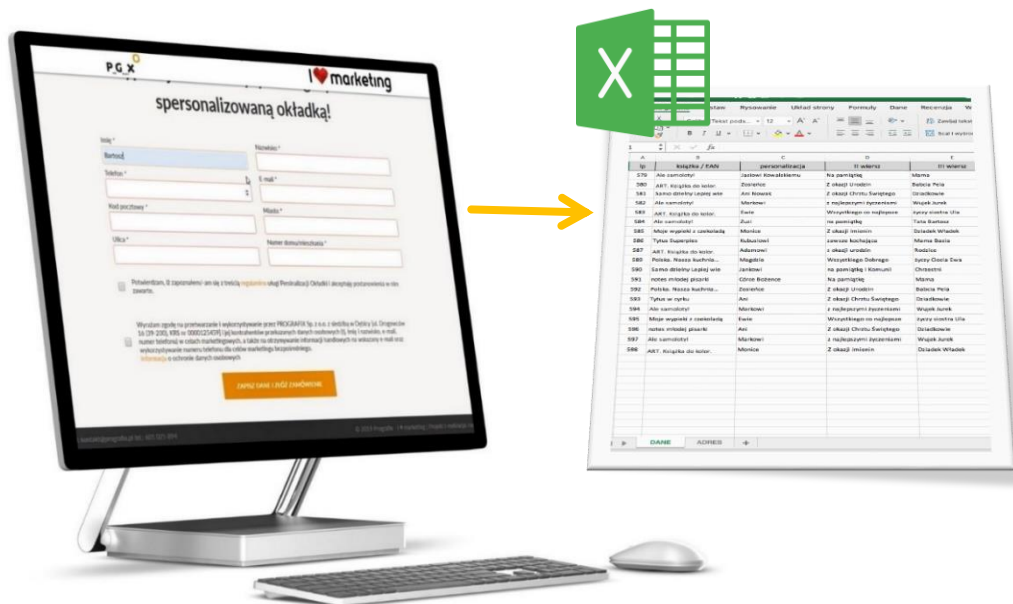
PGX

I ♥ marketing

spersonalizowaną okładką!

Imię *
Bartosz
Nazwisko *
Telefon *
E-mail *
Kod pocztowy *
Miasto *
Ulica *
Numer domu/mieszkania *

Potwierdzam, iż zapoznałem/-am się z treścią regulaminu usługi Personalizacji Okładki i akceptuję postanowienia w nim zawarte.

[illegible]

ZAPISZ DANE I ZŁÓŻ ZAMÓWIENIE

X

Rysowanie Układ strony Formuły Dane Recenzja

| lp | Książka / EAN | personalizacja | II wiersz | III wiersz |
|---|---|---|---|---|
| 579 | Ale samoloty! | Jaśkowi Kowalskiemu | Na pamiątkę | Mama |
| 580 | ART. Książka do kolor. | Zosieńce | Z okazji Urodzin | Babcia Pola |
| 581 | Samo dzielny Lepiej wie | Ani Nowak | Z okazji Chrztu Świętego | Dziadkowie |
| 582 | Ale samoloty! | Markowi | z najlepszymi życzeniami | Wujek Jurek |
| 583 | ART. Książka do kolor. | Ewie | Wszystkiego co najlepsze | Syszy siostra Ula |
| 584 | Ale samoloty! | Zuzi | na pamiątkę | Tata Bartosz |
| 585 | Moje wypieki z czekoladą | Monice | Z okazji Imienin | Dziadek Władek |
| 586 | Tytus Superplus | Kubusiowi | zawsze kochające | Mama Basia |
| 587 | ART. Książka do kolor. | Adamowi | z okazji urodzin | Rodzice |
| 588 | Polska. Nasza kuchnia... | Magdzie | Wszystkiego Dobrego | Syszy Ciocia Ewa |
| 590 | Samo dzielny Lepiej wie | Jankowi | na pamiątkę I Komunii | Chrzestni |
| 591 | notes młodej piczarki | Córce Bożence | Na pamiątkę | Mama |
| 592 | Polska. Nasza kuchnia... | Zosieńce | Z okazji Urodzin | Babcia Pola |
| 593 | Tytus w cyrku | Ani | Z okazji Chrztu Świętego | Dziadkowie |
| 594 | Ale samoloty! | Markowi | z najlepszymi życzeniami | Wujek Jurek |
| 595 | Moje wypieki z czekoladą | Ewie | Wszystkiego co najlepsze | Syszy siostra Ula |
| 596 | notes młodej piczarki | Ani | Z okazji Chrztu Świętego | Dziadkowie |
| 597 | Ale samoloty! | Markowi | z najlepszymi życzeniami | Wujek Jurek |
| 598 | ART. Książka do kolor. | Monice | Z okazji Imienin | Dziadek Władek |

DANE ADRES +